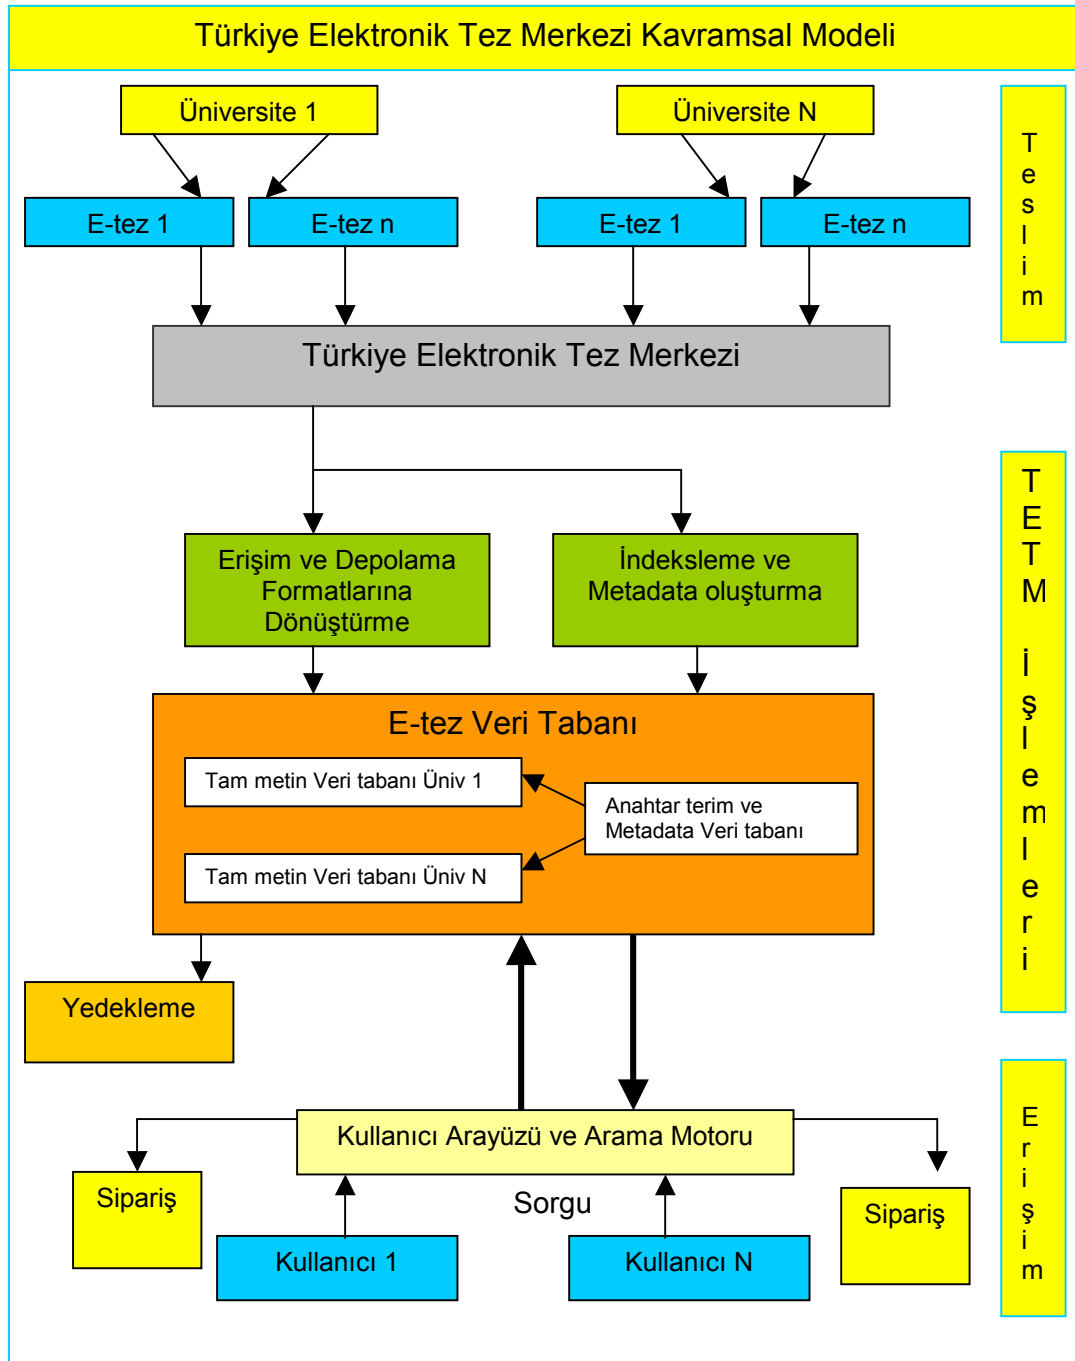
Türkiye Elektronik Tez Merkezi Kavramsal Modeli

Üniversite 1

Üniversite N

E-tez 1

E-tez n

E-tez 1

E-tez n

Teslim

Türkiye Elektronik Tez Merkezi

TETM İşlemleri

Erişim ve Depolama Formatlarına Dönüştürme

İndeksleme ve Metadata oluşturma

E-tez Veri Tabanı

Tam metin Veri tabanı Üniv 1

Anahtar terim ve Metadata Veri tabanı

Tam metin Veri tabanı Üniv N

Yedekleme

Erişim

Kullanıcı Arayüzü ve Arama Motoru

Sipariş

Sorgu

Sipariş

Kullanıcı 1

Kullanıcı N